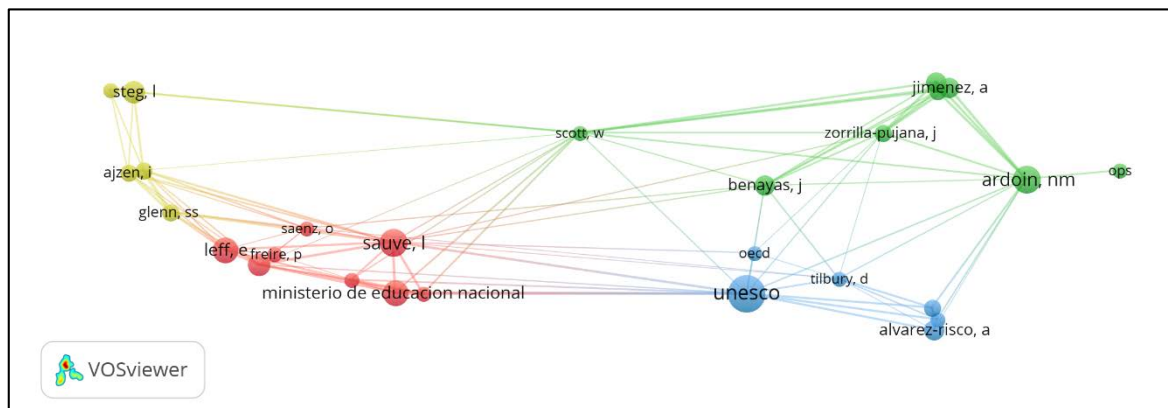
steg, l
scott, w
jimenez, a
zorrilla-pujana, j
ajzen, i
benayas, j
ardoin, nm
ops
glenn, ss
saenz, o
sauve, l
leff, e
freire, p
oecd
tilbury, d
ministerio de educacion nacional
unesco
alvarez-risco, a
VOSviewer